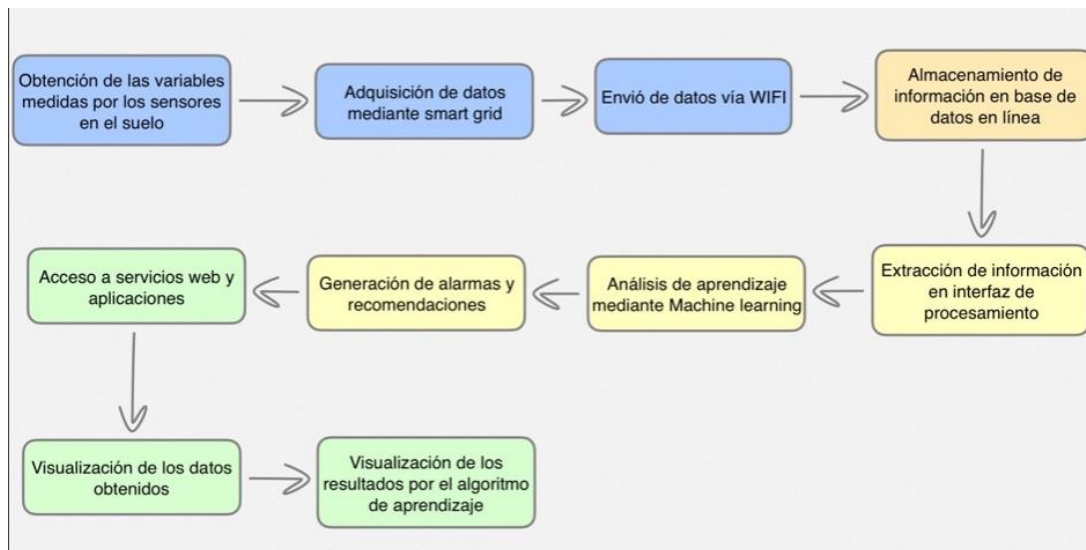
Obtención de las variables medidas por los sensores en el suelo

Adquisición de datos mediante smart grid

Envió de datos vía WIFI

Almacenamiento de información en base de datos en línea

Extracción de información en interfaz de procesamiento

Análisis de aprendizaje mediante Machine learning

Generación de alarmas y recomendaciones

Acceso a servicios web y aplicaciones

Visualización de los datos obtenidos

Visualización de los resultados por el algoritmo de aprendizaje